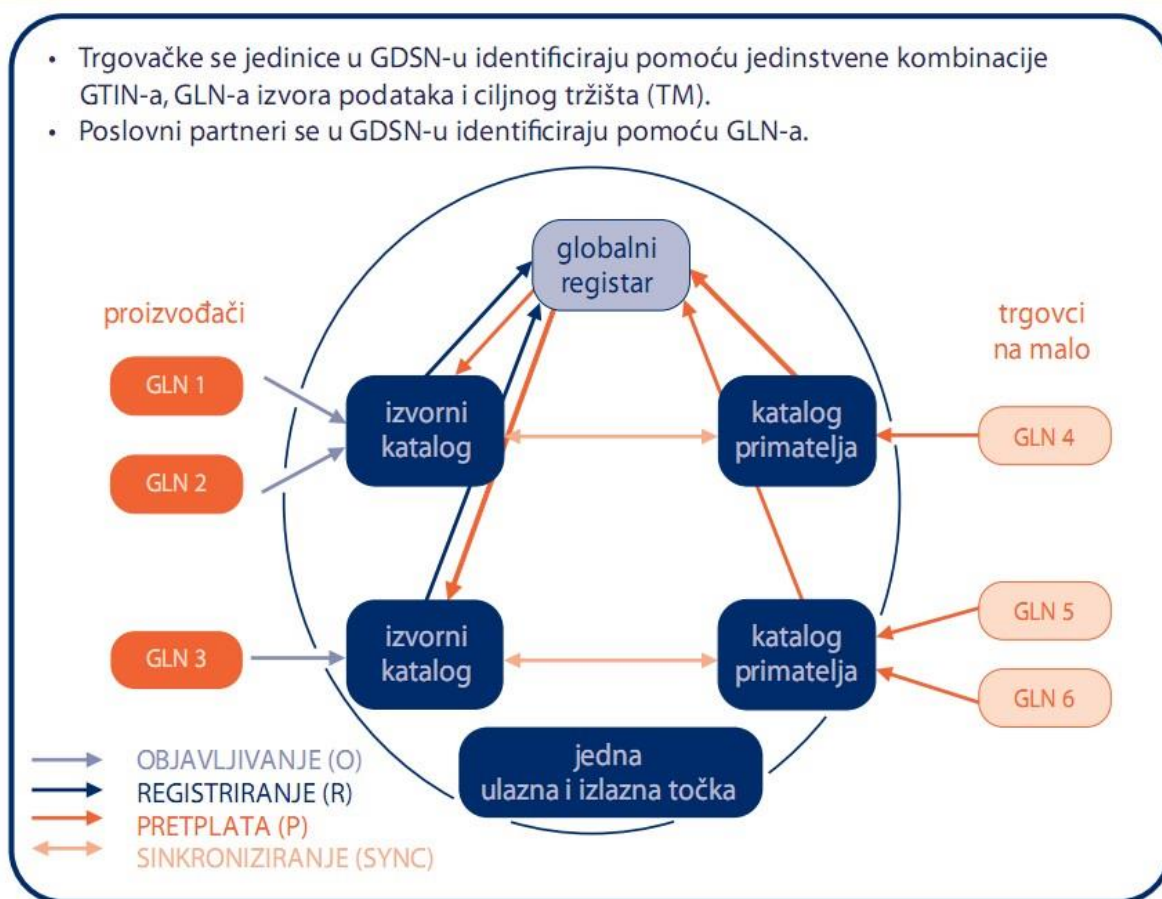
• Trgovačke se jedinice u GDSN-u identificiraju pomoću jedinstvene kombinacije GTIN-a, GLN-a izvora podataka i ciljnog tržišta (TM).
• Poslovni partneri se u GDSN-u identificiraju pomoću GLN-a.

globalni registar

proizvođači

trgovci na malo

GLN 1

GLN 2

GLN 3

izvorni katalog

izvorni katalog

katalog primatelja

katalog primatelja

GLN 4

GLN 5

GLN 6

jedna ulazna i izlazna točka

OBJAVLJIVANJE (O)
REGISTRIRANJE (R)
PRETPLATA (P)
SINKRONIZIRANJE (SYNC)